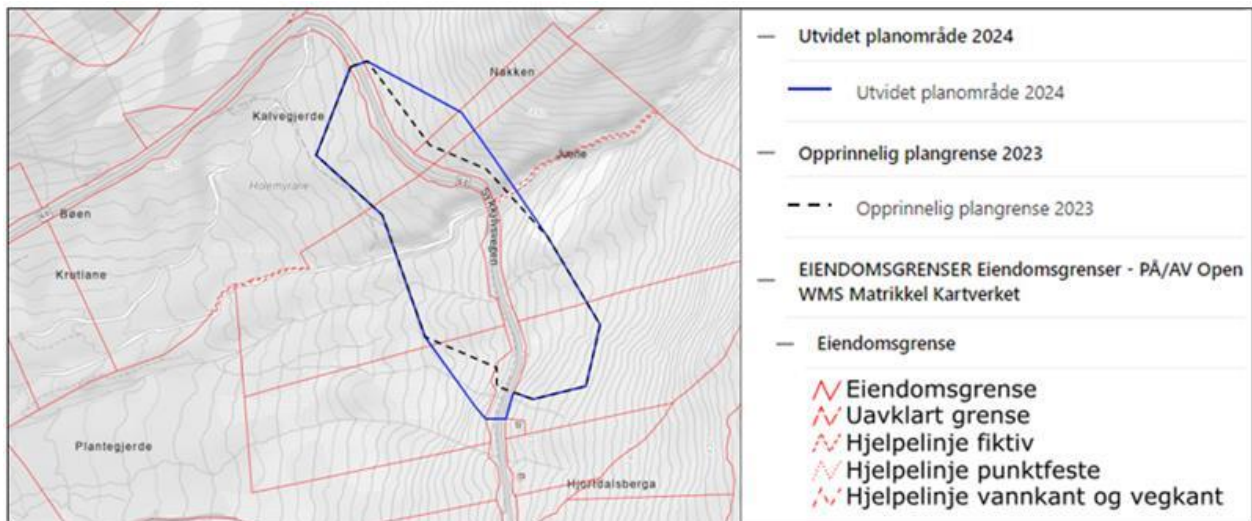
Nakken

Kalvegjerde

Jutne

Holemyrane

Bøen

Krutiane

Stølsvegen

Plantegjerde

Hjortdalsberga

— Utvidet planområde 2024

Utvidet planområde 2024

— Opprinnelig plangrense 2023

Opprinnelig plangrense 2023

— EIENDOMSGRENSER Eiendomsgrenser - PÅ/AV Open WMS Matrikkel Kartverket

— Eiendomsgrense

Eiendomsgrense
Uavklart grense
Hjelpelinje fiktiv
Hjelpelinje punktfeste
Hjelpelinje vannkant og vegkant